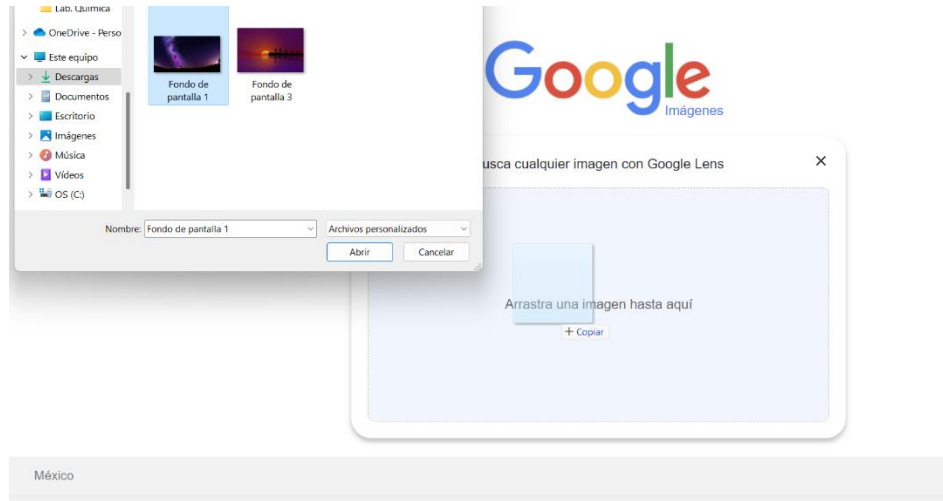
Lab. Química
OneDrive - Perso
Este equipo
Descargas
Documentos
Escritorio
Imágenes
Música
Vídeos
OS (C:)

Fondo de pantalla 1
Fondo de pantalla 3

Nombre: Fondo de pantalla 1
Archivos personalizados
Abrir
Cancelar

Google
Imágenes

usca cualquier imagen con Google Lens
×

Arrastra una imagen hasta aquí
+ Copiar

México